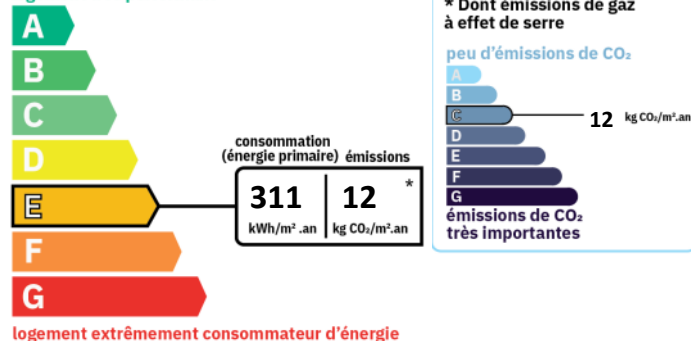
* Dont émissions de gaz à effet de serre

A
B
C
D
E
F
G

consommation (énergie primaire)
émissions
311
kWh/m² .an
12
kg $CO_2$/m².an
*

peu d'émissions de $CO_2$
A
B
C
D
E
F
G
12 kg $CO_2$/m².an
émissions de $CO_2$ très importantes

logement extrêmement consommateur d'énergie